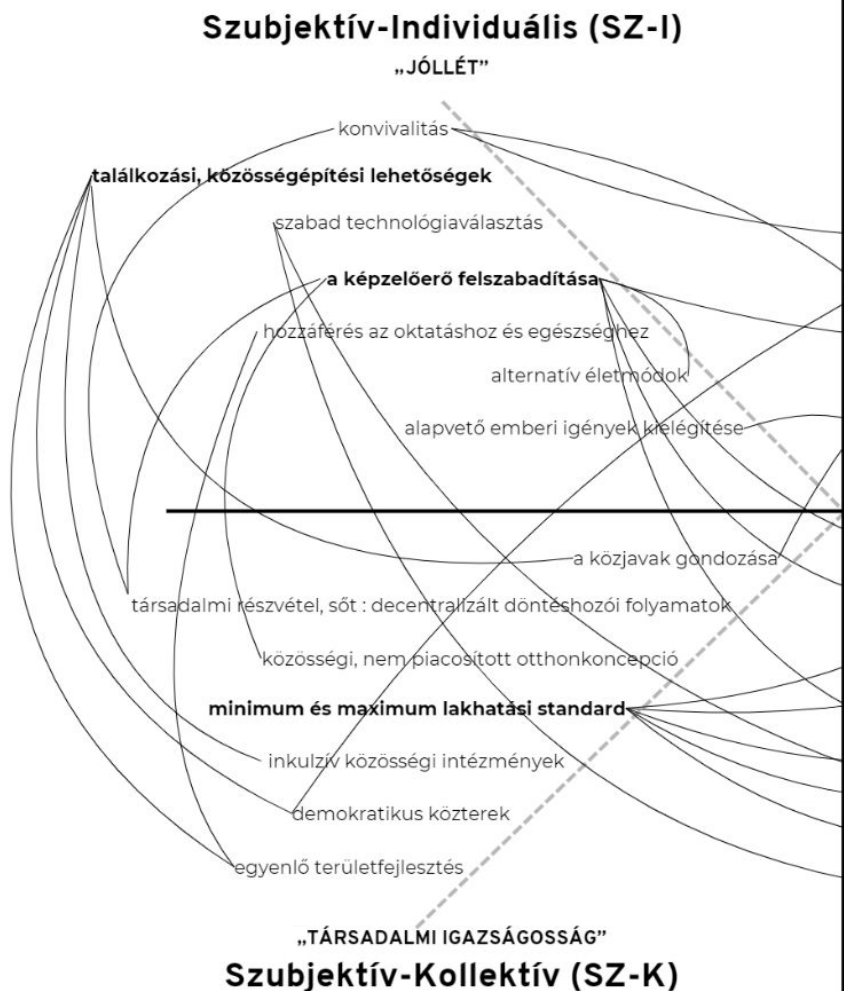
Szubjektív-Individuális (SZ-I)

„JÓLLÉT”

konvivalitás

találkozási, közösségépítési lehetőségek

szabad technológiaválasztás

a képzelőerő felszabadítása

hozzáférés az oktatáshoz és egészséghez

alternatív életmódok

alapvető emberi igények kielégítése

a közjavak gondozása

társadalmi részvétel, sőt : decentralizált döntéshozói folyamatok

közösségi, nem piacosított otthonkoncepció

minimum és maximum lakhatási standard

inkulzív közösségi intézmények

demokratikus közterek

egyenlő területfejlesztés

„TÁRSADALMI IGAZSÁGOSSÁG”

Szubjektív-Kollektív (SZ-K)